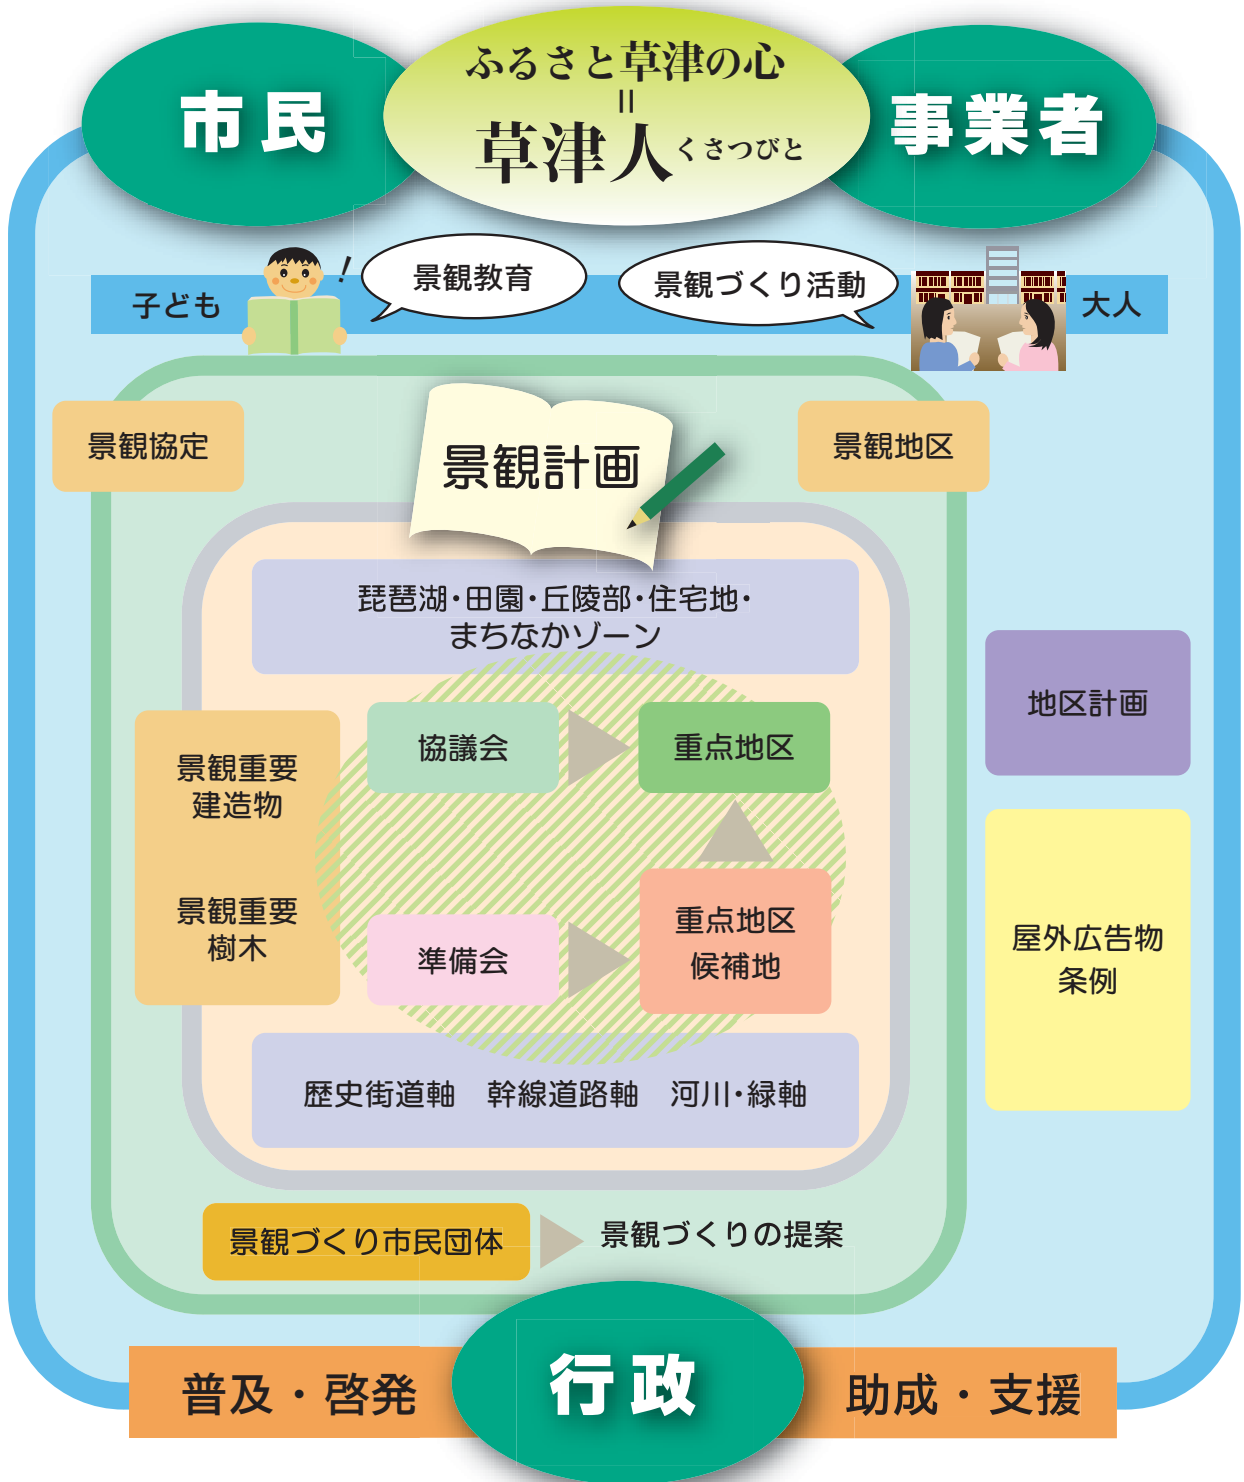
市民

ふるさと草津の心
||
草津人 くさつびと

事業者

子ども

!

景観教育

景観づくり活動

大人

景観協定

景観計画

景観地区

琵琶湖・田園・丘陵部・住宅地・まちなかゾーン

地区計画

景観重要建造物

協議会

重点地区

景観重要樹木

準備会

重点地区候補地

屋外広告物条例

歴史街道軸 幹線道路軸 河川・緑軸

景観づくり市民団体

景観づくりの提案

普及・啓発

行政

助成・支援